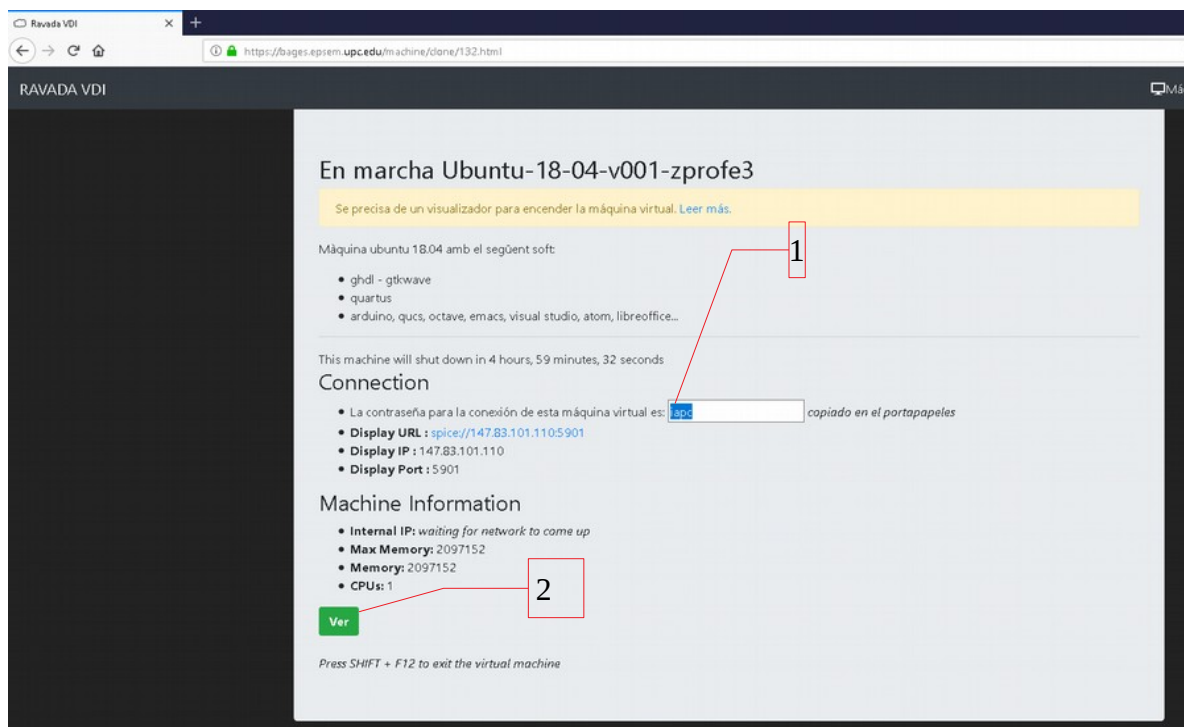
Ravada VDI

https://bages.epsem.upc.edu/machine/clone/132.html

RAVADA VDI

Má

En marcha Ubuntu-18-04-v001-zprofe3

Se precisa de un visualizador para encender la máquina virtual. Leer más.

Màquina ubuntu 18.04 amb el següent soft:

- ghdl - gtkwave
- quartus
- arduino, qucs, octave, emacs, visual studio, atom, libreoffice...

This machine will shut down in 4 hours, 59 minutes, 32 seconds

Connection

- La contraseña para la conexión de esta máquina virtual es: iapc copiado en el portapapeles
- Display URL : spice://147.83.101.110:5901
- Display IP : 147.83.101.110
- Display Port : 5901

Machine Information

- Internal IP: waiting for network to come up
- Max Memory: 2097152
- Memory: 2097152
- CPUs: 1

Ver

Press SHIFT + F12 to exit the virtual machine

1

2